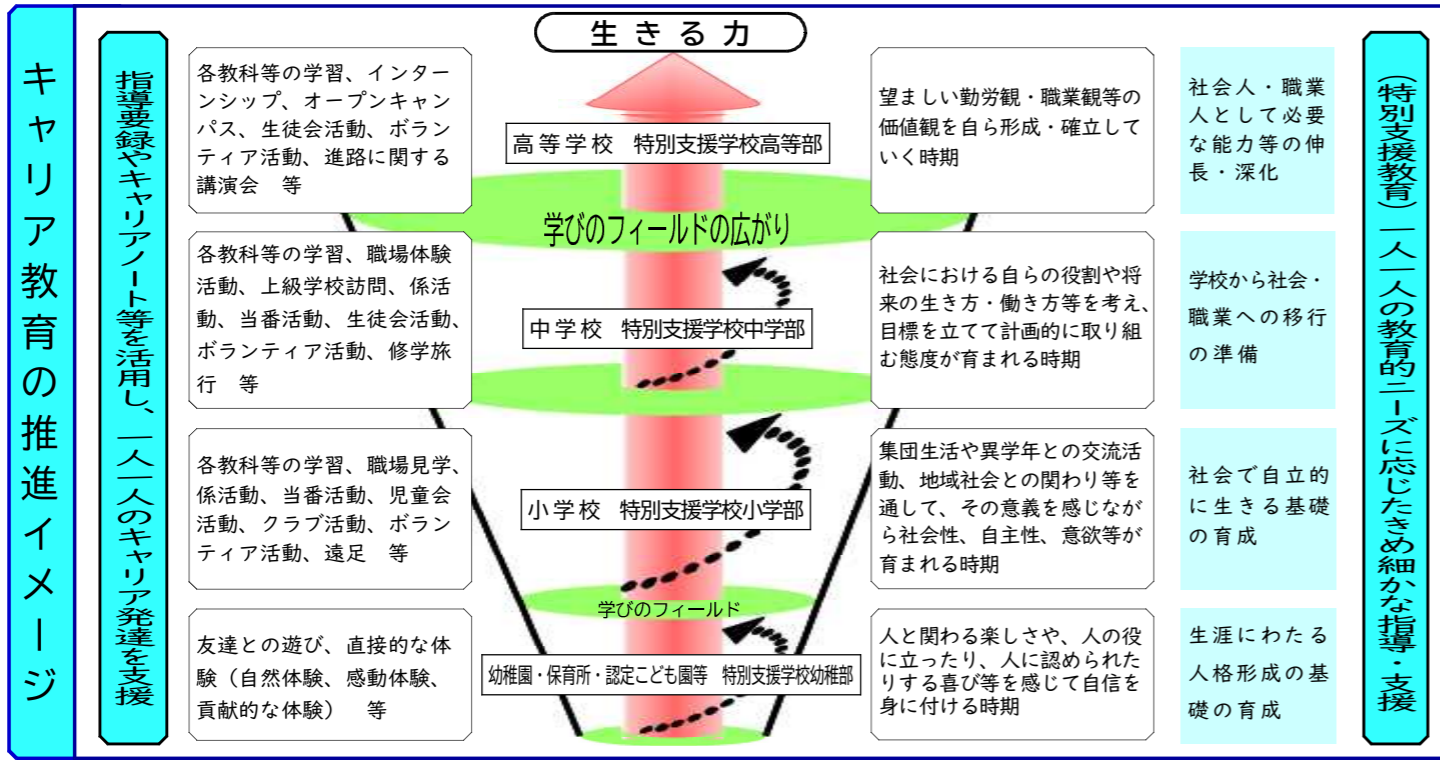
キャリア教育の推進イメージ

指導要録やキャリアノート等を活用し、一人一人のキャリア発達を支援

生きる力

各教科等の学習、インターンシップ、オープンキャンパス、生徒会活動、ボランティア活動、進路に関する講演会　等

高等学校　特別支援学校高等部

望ましい勤労観・職業観等の価値観を自ら形成・確立していく時期

社会人・職業人として必要な能力等の伸長・深化

学びのフィールドの広がり

各教科等の学習、職場体験活動、上級学校訪問、係活動、当番活動、生徒会活動、ボランティア活動、修学旅行　等

中学校　特別支援学校中学部

社会における自らの役割や将来の生き方・働き方等を考え、目標を立てて計画的に取り組む態度が育まれる時期

学校から社会・職業への移行の準備

各教科等の学習、職場見学、係活動、当番活動、児童会活動、クラブ活動、ボランティア活動、遠足　等

小学校　特別支援学校小学部

集団生活や異学年との交流活動、地域社会との関わり等を通して、その意義を感じながら社会性、自主性、意欲等が育まれる時期

社会で自立的に生きる基礎の育成

学びのフィールド

友達との遊び、直接的な体験（自然体験、感動体験、貢献的な体験）　等

幼稚園・保育所・認定こども園等　特別支援学校幼稚部

人と関わる楽しさや、人の役に立ったり、人に認められたりする喜び等を感じて自信を身に付ける時期

生涯にわたる人格形成の基礎の育成

（特別支援教育）一人一人の教育的ニーズに応じたきめ細かな指導・支援